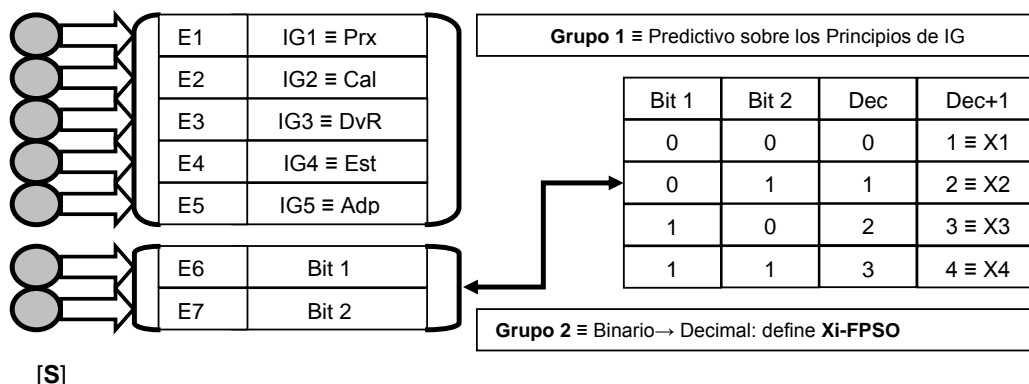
| E1 | IG1 ≡ Prx |
|---|---|
| E2 | IG2 ≡ Cal |
| E3 | IG3 ≡ DvR |
| E4 | IG4 ≡ Est |
| E5 | IG5 ≡ Adp |

| E6 | Bit 1 |
|---|---|
| E7 | Bit 2 |

**Grupo 1** ≡ Predictivo sobre los Principios de IG

| Bit 1 | Bit 2 | Dec | Dec+1 |
|---|---|---|---|
| 0 | 0 | 0 | 1 ≡ X1 |
| 0 | 1 | 1 | 2 ≡ X2 |
| 1 | 0 | 2 | 3 ≡ X3 |
| 1 | 1 | 3 | 4 ≡ X4 |

**Grupo 2** ≡ Binario→ Decimal: define **Xi-FPSO**

[**S**]